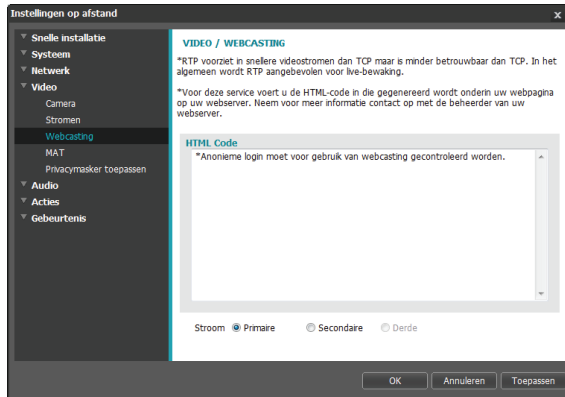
Instellingen op afstand

x

Snelle installatie
Systeem
Netwerk
Video
Camera
Stromen
Webcasting
MAT
Privacymasker toepassen
Audio
Acties
Gebeurtenis

VIDEO / WEBCASTING

*RTP voorziet in snellere videostromen dan TCP maar is minder betrouwbaar dan TCP. In het algemeen wordt RTP aangebevolen voor live-bewaking.

*Voor deze service voert u de HTML-code in die gegenereerd wordt onderin uw webpagina op uw webserver. Neem voor meer informatie contact op met de beheerder van uw webserver.

HTML Code

*Anonieme login moet voor gebruik van webcasting gecontroleerd worden.

Stroom Primaire Secondaire Derde

OK Annuleren Toepassen